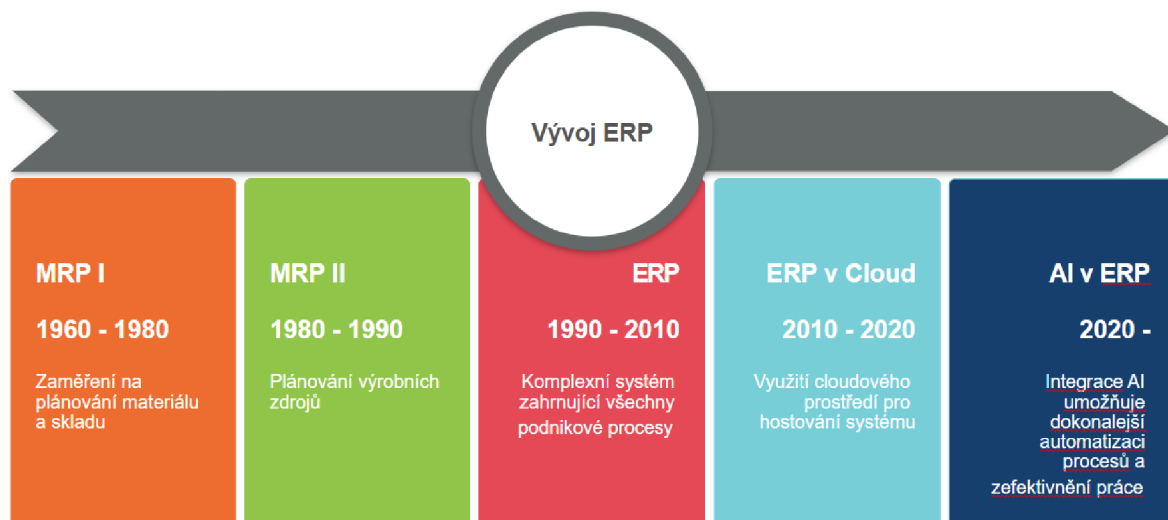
Vývoj ERP

MRP I

1960 - 1980

Zaměření na plánování materiálu a skladu

MRP II

1980 - 1990

Plánování výrobních zdrojů

ERP

1990 - 2010

Komplexní systém zahrnující všechny podnikové procesy

ERP v Cloud

2010 - 2020

Využití cloudového prostředí pro hostování systému

AI v ERP

2020 -

Integrace AI umožňuje dokonalejší automatizaci procesů a zefektivnění práce